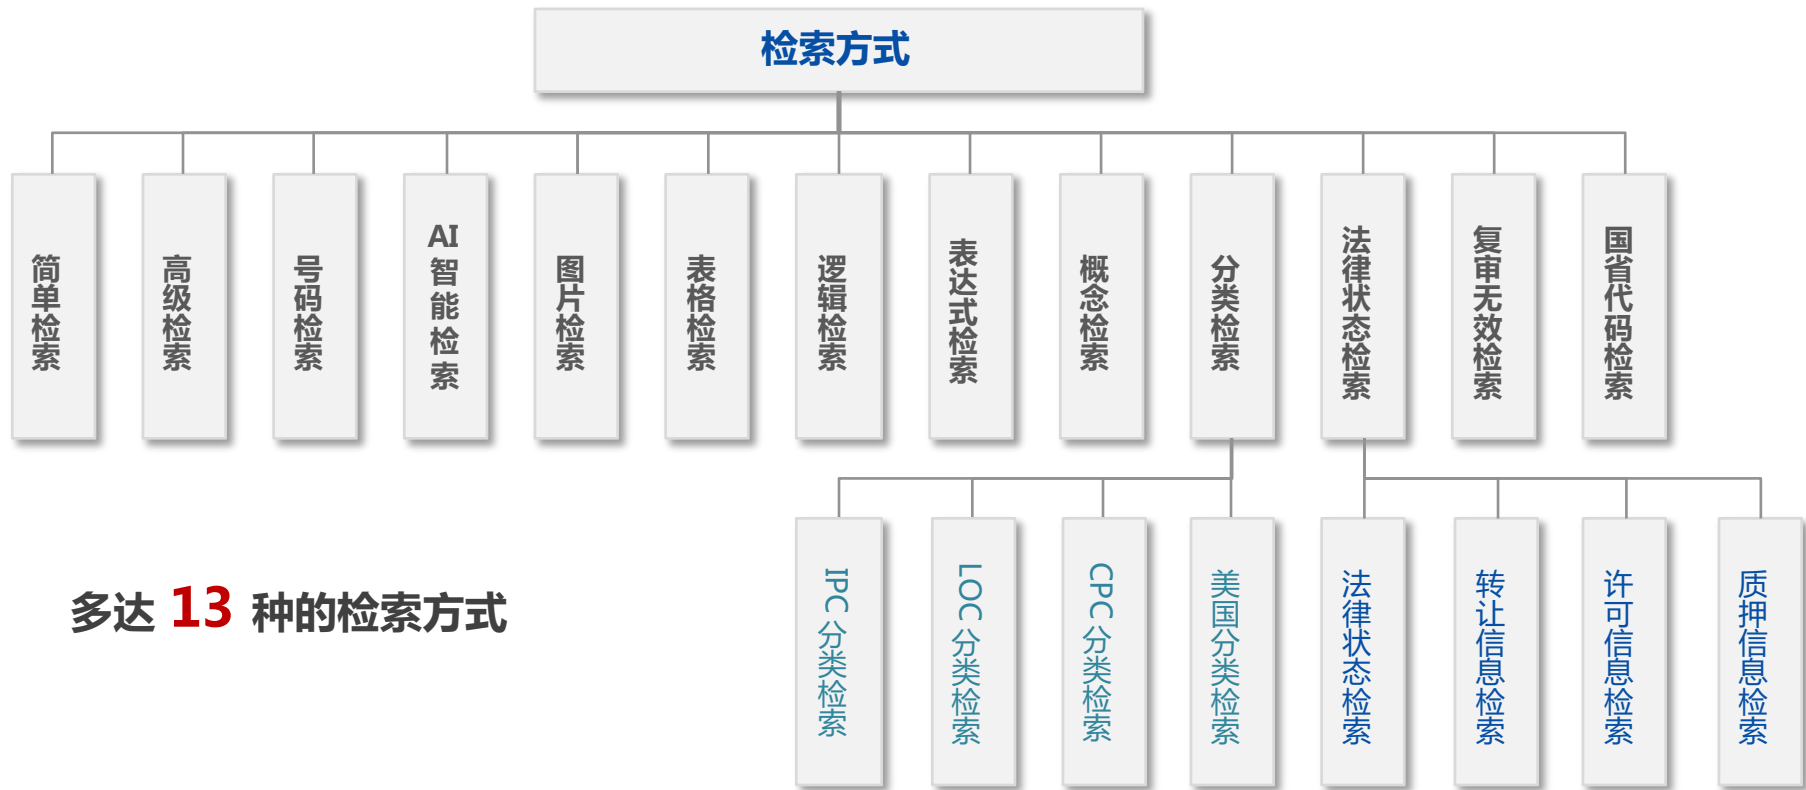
检索方式

简单检索

高级检索

号码检索

AI智能检索

图片检索

表格检索

逻辑检索

表达式检索

概念检索

分类检索

法律状态检索

复审无效检索

国省代码检索

IPC 分类检索

LOC 分类检索

CPC 分类检索

美国分类检索

法律状态检索

转让信息检索

许可信息检索

质押信息检索

多达 13 种的检索方式